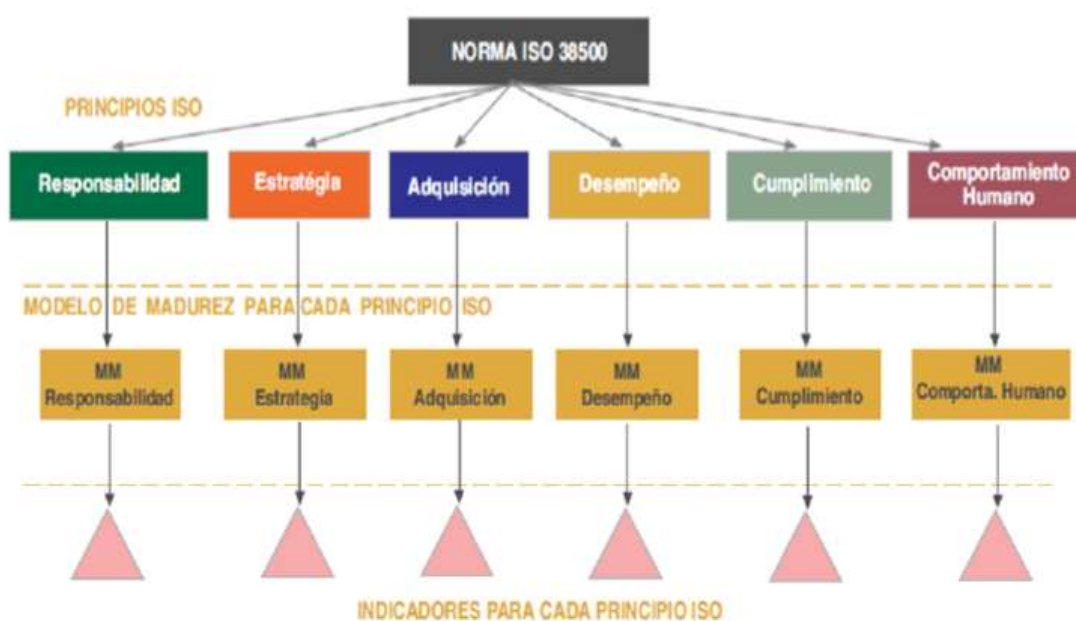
NORMA ISO 38500

PRINCIPIOS ISO

Responsabilidad

Estratégia

Adquisición

Desempeño

Cumplimiento

Comportamiento Humano

MODELO DE MADUREZ PARA CADA PRINCIPIO ISO

MM Responsabilidad

MM Estrategia

MM Adquisición

MM Desempeño

MM Cumplimiento

MM Comporta. Humano

INDICADORES PARA CADA PRINCIPIO ISO